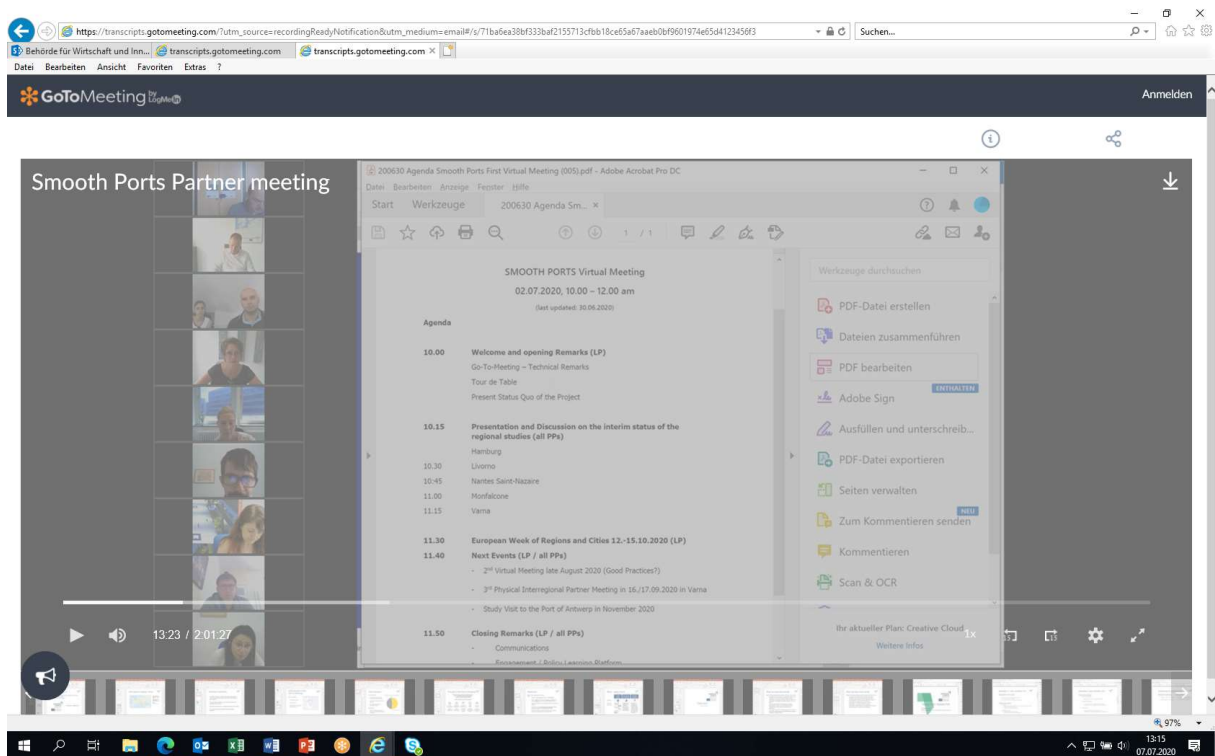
https://transcripts.gotomeeting.com/?utm_source=recordingReadyNotification&utm_medium=email#/s/71ba6ea38bf333baf2155713cfbb18ce65a67aaeb0bf9601974e65d4123456f3

Suchen...

Behörde für Wirtschaft und Inn... transcripts.gotomeeting.com transcripts.gotomeeting.com

Datei Bearbeiten Ansicht Favoriten Extras ?

GoToMeeting

Anmelden

Smooth Ports Partner meeting

200630 Agenda Smooth Ports First Virtual Meeting (005).pdf - Adobe Acrobat Pro DC

Datei Bearbeiten Anzeige Fenster Hilfe

Start Werkzeuge 200630 Agenda Sm... ×

1 / 1

SMOOTH PORTS Virtual Meeting

02.07.2020, 10.00 – 12.00 am

(last updated: 30.06.2020)

Agenda

10.00 Welcome and opening Remarks (LP)

Go-To-Meeting – Technical Remarks

Tour de Table

Present Status Quo of the Project

10.15 Presentation and Discussion on the interim status of the regional studies (all PPs)

Hamburg

10.30 Livorno

10.45 Nantes Saint-Nazaire

11.00 Monfalcone

11.15 Varna

11.30 European Week of Regions and Cities 12.-15.10.2020 (LP)

11.40 Next Events (LP / all PPs)

- 2nd Virtual Meeting late August 2020 (Good Practices?)

- 3rd Physical Interregional Partner Meeting in 16./17.09.2020 in Varna

- Study Visit to the Port of Antwerp in November 2020

11.50 Closing Remarks (LP / all PPs)

- Communications

- Engagement / Policy Learning Platform

Werkzeuge durchsuchen

PDF-Datei erstellen

Dateien zusammenführen

PDF bearbeiten

ENTHALTEN

Adobe Sign

Ausfüllen und unterschreib...

PDF-Datei exportieren

Seiten verwalten

NEU

Zum Kommentieren senden

Kommentieren

Scan & OCR

Ihr aktueller Plan: Creative Cloud

Weitere Infos

13:23 / 2:01:27

1x

97%

13:15
07.07.2020